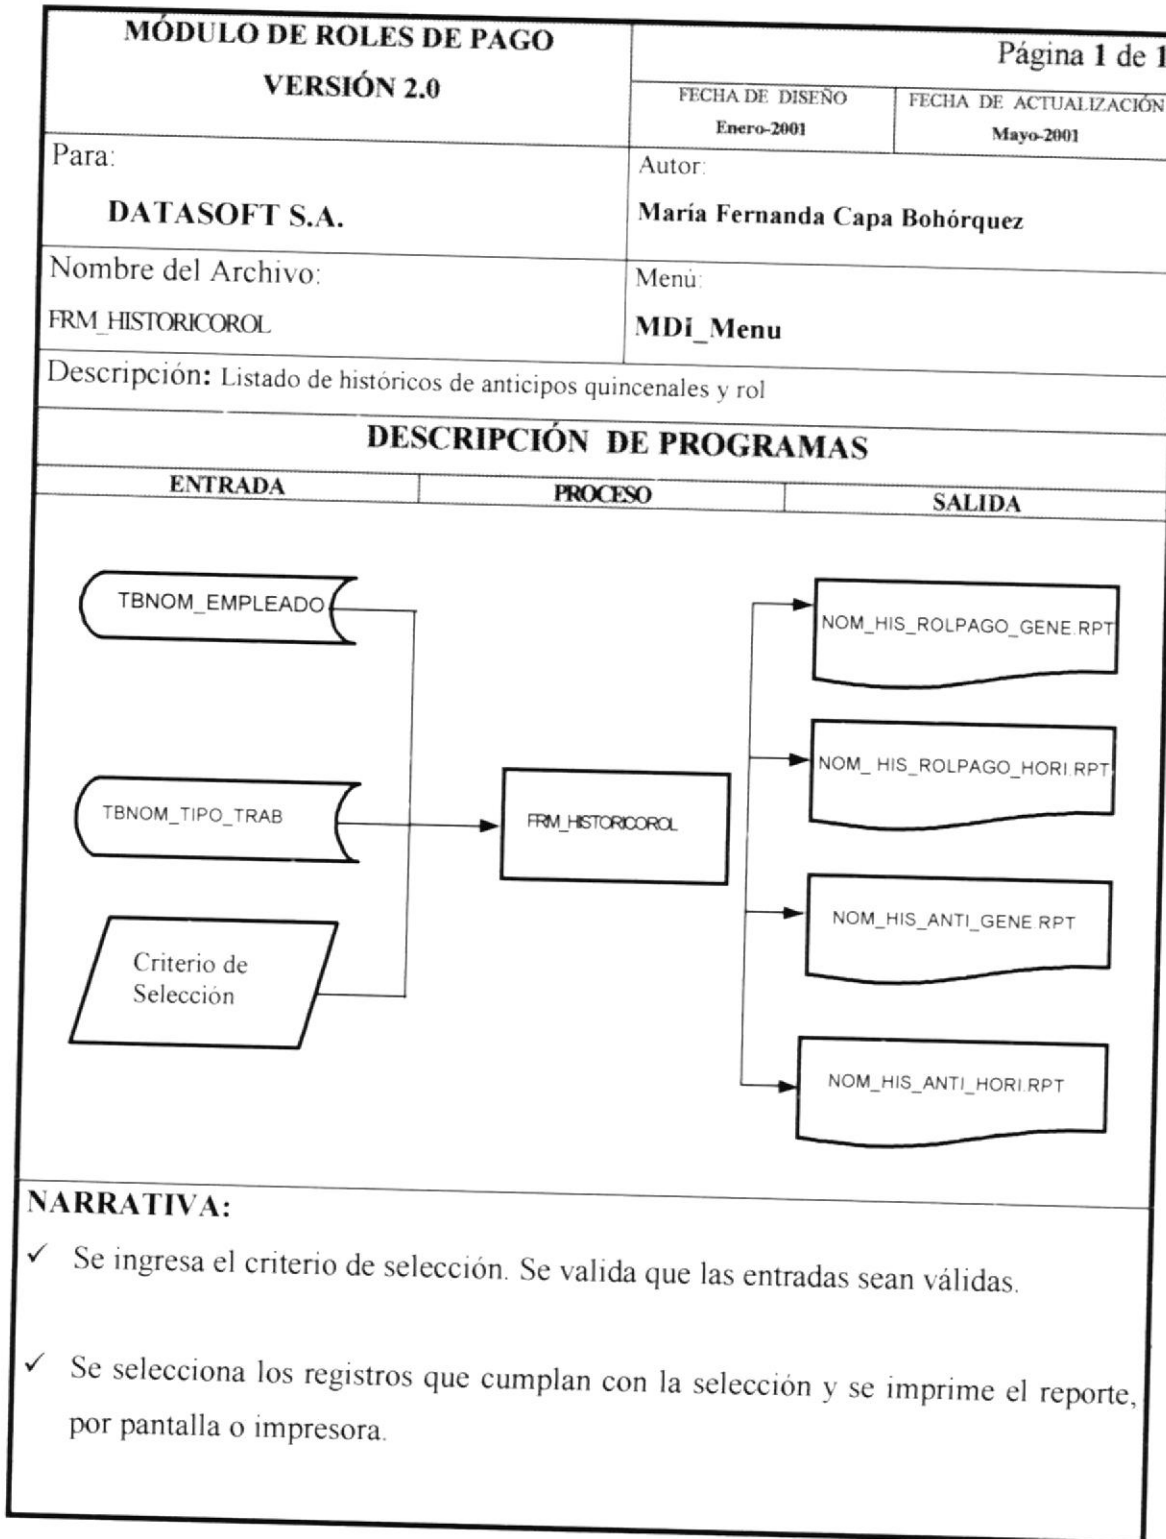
MÓDULO DE ROLES DE PAGO
VERSIÓN 2.0

Página 1 de 1

| FECHA DE DISEÑO | FECHA DE ACTUALIZACIÓN |
|---|---|
| Enero-2001 | Mayo-2001 |

Para:
DATASOFT S.A.

Autor:
María Fernanda Capa Bohórquez

Nombre del Archivo:
FRM_HISTORICOROL

Menú:
MDi_Menu

Descripción: Listado de históricos de anticipos quincenales y rol

DESCRIPCIÓN DE PROGRAMAS

| ENTRADA | PROCESO | SALIDA |
|---|---|---|

TBNOM_EMPLEADO
TBNOM_TIPO_TRAB
Criterio de Selección
FRM_HISTORICOROL
NOM_HIS_ROLPAGO_GENE.RPT
NOM_ HIS_ROLPAGO_HORI.RPT
NOM_HIS_ANTI_GENE.RPT
NOM_HIS_ANTI_HORI.RPT

NARRATIVA:

✓ Se ingresa el criterio de selección. Se valida que las entradas sean válidas.

✓ Se selecciona los registros que cumplan con la selección y se imprime el reporte, por pantalla o impresora.